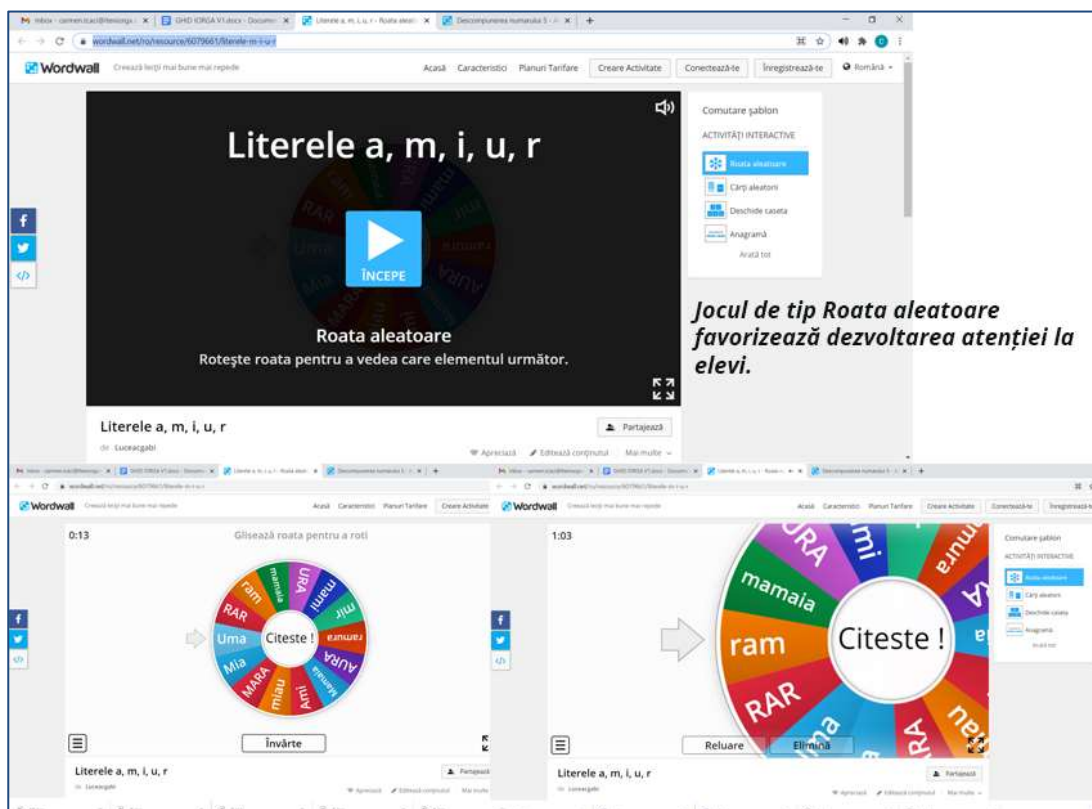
wordwall.net/ro/resource/6079661/literele-m-i-u-r

Wordwall Creează lecții mai bune mai repede

Acasă Caracteristici Planuri Tarifare Creare Activitate Conectează-te Înregistrează-te Română

Literele a, m, i, u, r

ÎNCEPE

Roata aleatoare

Rotește roata pentru a vedea care elementul următor.

Comutare șablon

ACTIVITĂȚI INTERACTIVE

Roata aleatoare

Cărți aleatoriі

Deschide caseta

Anagramă

Arată tot

Jocul de tip Roata aleatoare favorizează dezvoltarea atenției la elevi.

Literele a, m, i, u, r

de Luceacgabi

Partajează

Apreciază Editează conținutul Mai multe

Wordwall Creează lecții mai bune mai repede

Acasă Caracteristici Planuri Tarifare Creare Activitate

0:13

Glisează roata pentru a roti

URA mami mii ramura AURA mamaia Ami miau MARA Mia Uma RAR ram

Citeste !

Învârte

Literele a, m, i, u, r

de Luceacgabi

Partajează

Apreciază Editează conținutul Mai multe

Wordwall

Acasă Caracteristici Planuri Tarifare Creare Activitate Conectează-te Înregistrează-te

1:03

URA mi mamaia ram RAR RA

Citeste !

Reluare Elimină

Comutare șablon

ACTIVITĂȚI INTERACTIVE

Roata aleatoare

Cărți aleatorii

Deschide caseta

Anagramă

Arată tot

Literele a, m, i, u, r

de Luceacgabi

Partajează